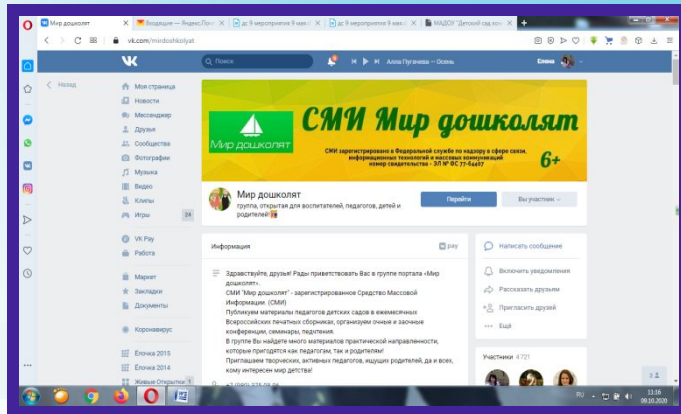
Мир дошколят
Входящие — Яндекс.Почта
дс 9 мероприятия 9 мая
дс 9 мероприятия 9 мая
МАДОУ "Детский сад ком
vk.com/mirdoshkolyat
Поиск
Алла Пугачева — Осень
Елена
Назад
Моя страница
Новости
Мессенджер
Друзья
Сообщества
Фотографии
Музыка
Видео
Клипы
Игры
24
VK Pay
Работа
Маркет
Закладки
Документы
Коронавирус
Ёлочка 2015
Ёлочка 2014
Живые Открытки
1
Мир дошколят
СМИ Мир дошколят
СМИ зарегистрировано в Федеральной службе по надзору в сфере связи, информационных технологий и массовых коммуникаций номер свидетельства – ЭЛ № ФС 77-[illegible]
6+
Мир дошколят
группа, открытая для воспитателей, педагогов, детей и родителей!
Перейти
Вы участник
Информация
pay
Здравствуйте, друзья! Рады приветствовать Вас в группе портала «Мир дошколят».
СМИ "Мир дошколят" - зарегистрированное Средство Массовой Информации. (СМИ)
Публикуем материалы педагогов детских садов в ежемесячных Всероссийских печатных сборниках, организуем очные и заочные конференции, семинары, педчтения.
В группе Вы найдете много материалов практической направленности, которые пригодятся как педагогам, так и родителям!
Приглашаем творческих, активных педагогов, ищущих родителей, да и всех, кому интересен мир детства!
Написать сообщение
Включить уведомления
Рассказать друзьям
Пригласить друзей
Ещё
Участники 4721
2
RU
11:16
09.10.2020